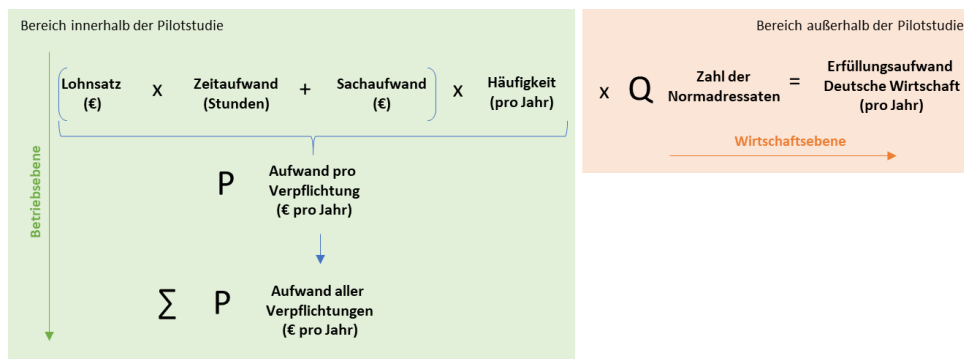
Bereich innerhalb der Pilotstudie

Lohnsatz (€) x Zeitaufwand (Stunden) + Sachaufwand (€) x Häufigkeit (pro Jahr)

Betriebsebene

P Aufwand pro Verpflichtung (€ pro Jahr)

∑ P Aufwand aller Verpflichtungen (€ pro Jahr)

Bereich außerhalb der Pilotstudie

x Q Zahl der Normadressaten = Erfüllungsaufwand Deutsche Wirtschaft (pro Jahr)

Wirtschaftsebene